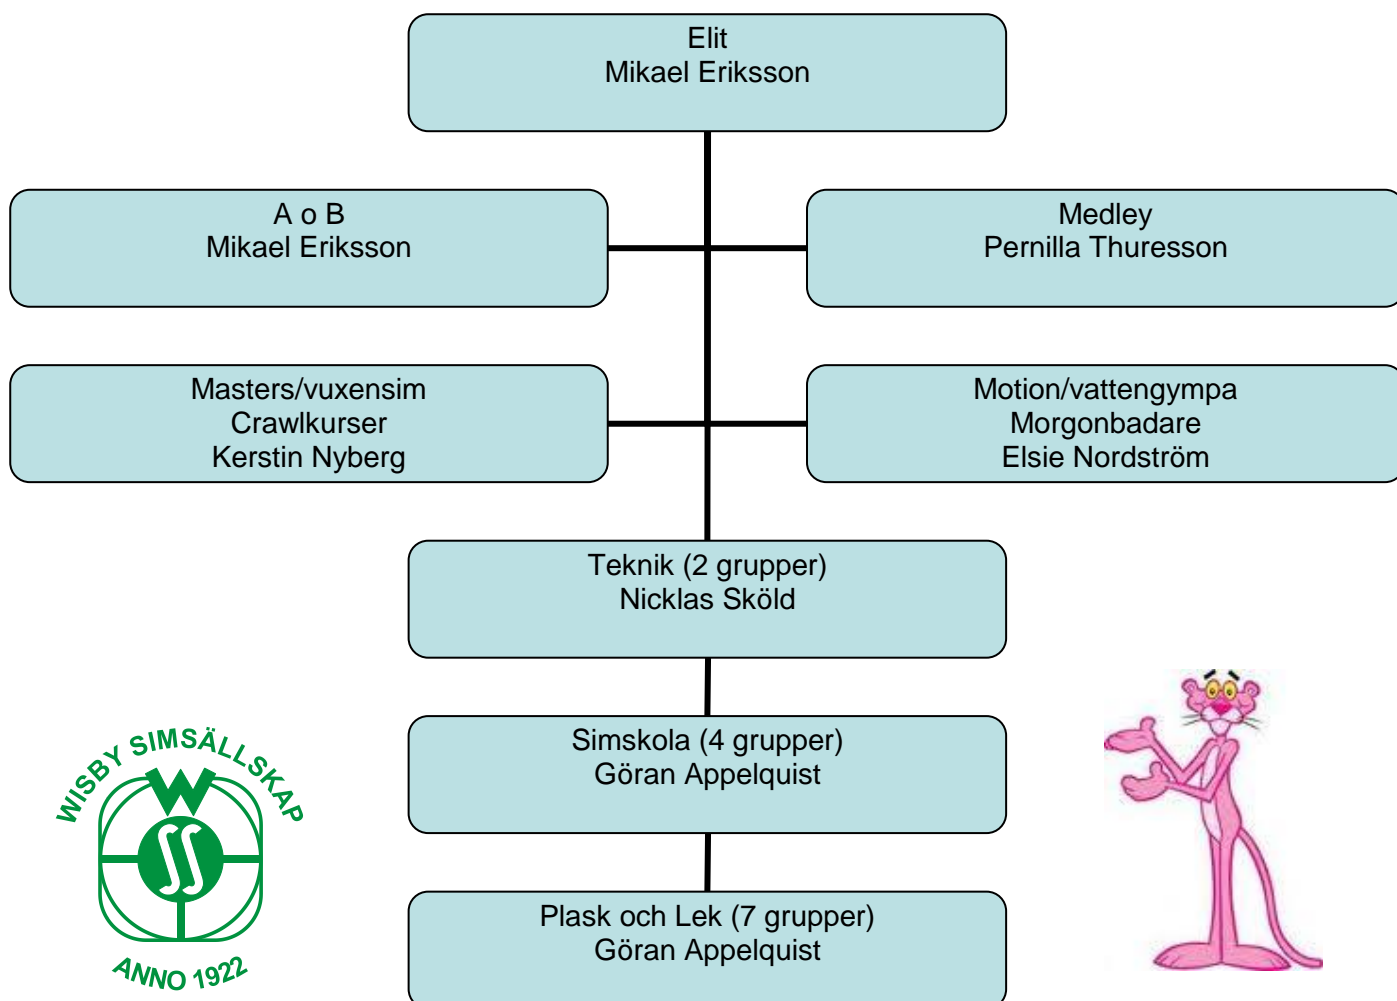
Elit
Mikael Eriksson

A o B
Mikael Eriksson

Medley
Pernilla Thuresson

Masters/vuxensim
Crawlkurser
Kerstin Nyberg

Motion/vattengympa
Morgonbadare
Elsie Nordström

Teknik (2 grupper)
Nicklas Sköld

Simskola (4 grupper)
Göran Appelquist

Plask och Lek (7 grupper)
Göran Appelquist

WISBY SIMSÄLLSKAP
W
SS
ANNO 1922